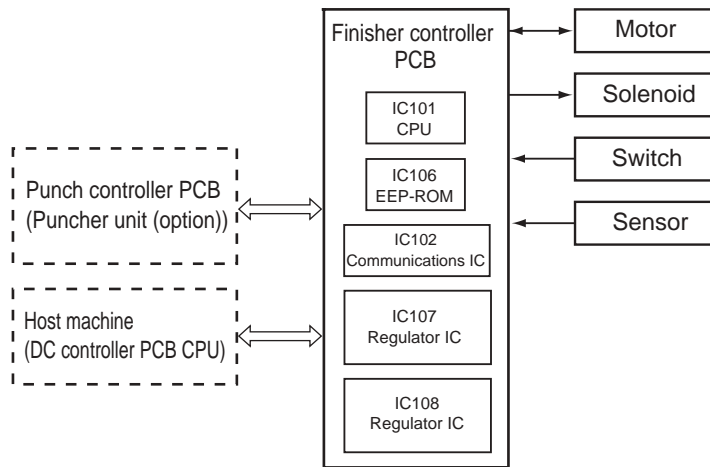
Finisher controller PCB

IC101
CPU

IC106
EEP-ROM

IC102
Communications IC

IC107
Regulator IC

IC108
Regulator IC

Motor

Solenoid

Switch

Sensor

Punch controller PCB
(Puncher unit (option))

Host machine
(DC controller PCB CPU)